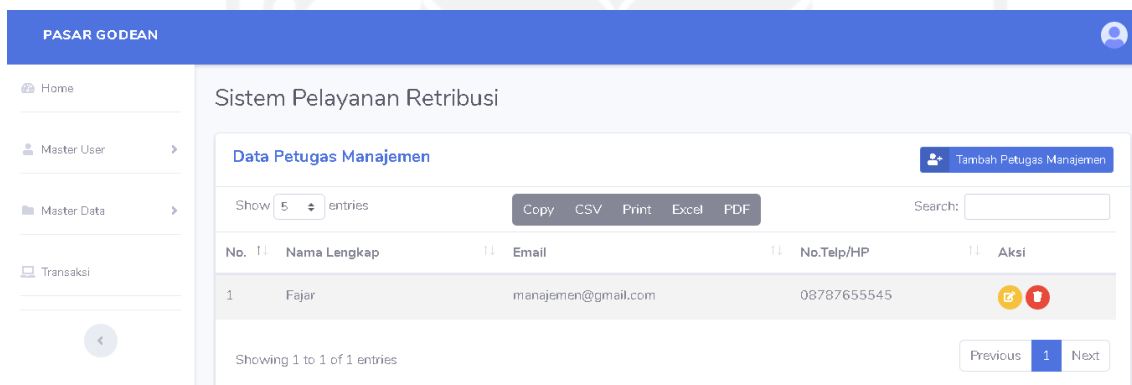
PASAR GODEAN

Home

Master User

Master Data

Transaksi

Sistem Pelayanan Retribusi

Data Petugas Manajemen

Tambah Petugas Manajemen

Show 5 entries

Copy CSV Print Excel PDF

Search:

| No. | Nama Lengkap | Email | No.Telp/HP | Aksi |
|---|---|---|---|---|
| 1 | Fajar | manajemen@gmail.com | 08787655545 | |

Showing 1 to 1 of 1 entries

Previous 1 Next